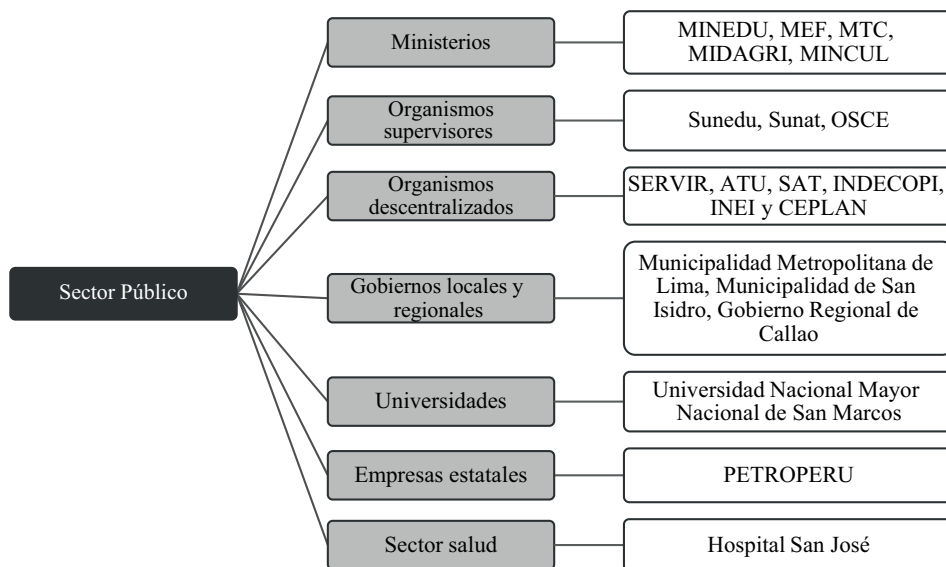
Sector Público

Ministerios

MINEDU, MEF, MTC, MIDAGRI, MINCUL

Organismos supervisores

Sunedu, Sunat, OSCE

Organismos descentralizados

SERVIR, ATU, SAT, INDECOPI, INEI y CEPLAN

Gobiernos locales y regionales

Municipalidad Metropolitana de Lima, Municipalidad de San Isidro, Gobierno Regional de Callao

Universidades

Universidad Nacional Mayor Nacional de San Marcos

Empresas estatales

PETROPERU

Sector salud

Hospital San José